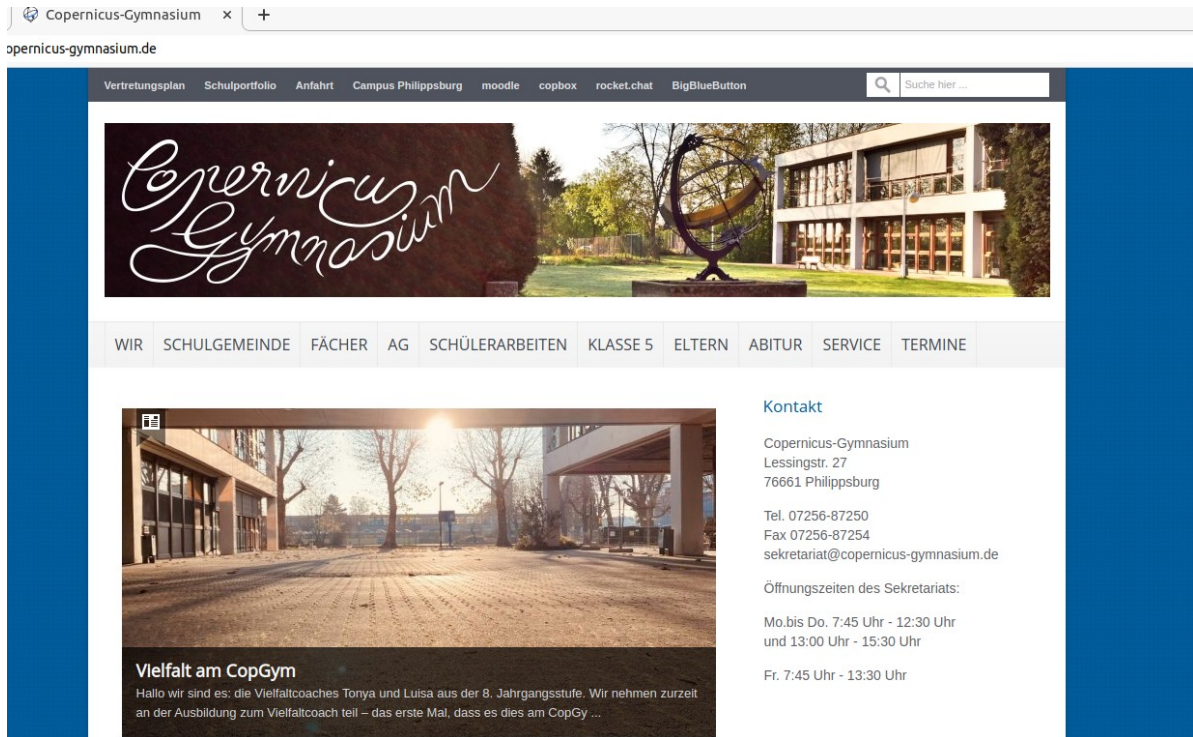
Copernicus-Gymnasium × +

opernicus-gymnasium.de

Vertretungsplan Schulportfolio Anfahrt Campus Philippsburg moodle copbox rocket.chat BigBlueButton

Suche hier ...

Copernicus Gymnasium

WIR SCHULGEMEINDE FÄCHER AG SCHÜLERARBEITEN KLASSE 5 ELTERN ABITUR SERVICE TERMINE

Vielfalt am CopGym

Hallo wir sind es: die Vielfaltcoaches Tonya und Luisa aus der 8. Jahrgangsstufe. Wir nehmen zurzeit an der Ausbildung zum Vielfaltcoach teil – das erste Mal, dass es dies am CopGy ...

Kontakt

Copernicus-Gymnasium
Lessingstr. 27
76661 Philippsburg

Tel. 07256-87250
Fax 07256-87254
sekretariat@copernicus-gymnasium.de

Öffnungszeiten des Sekretariats:

Mo.bis Do. 7:45 Uhr - 12:30 Uhr
und 13:00 Uhr - 15:30 Uhr

Fr. 7:45 Uhr - 13:30 Uhr